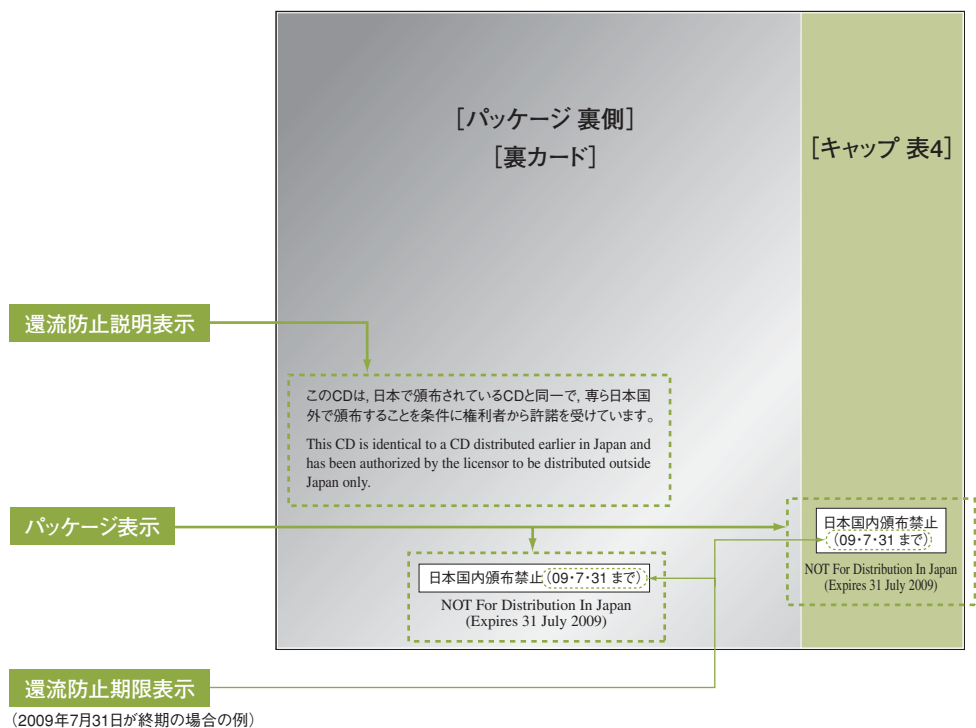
［パッケージ 裏側］
［裏カード］

［キャップ 表4］

還流防止説明表示

このCDは，日本で頒布されているCDと同一で，専ら日本国外で頒布することを条件に権利者から許諾を受けています。

This CD is identical to a CD distributed earlier in Japan and has been authorized by the licensor to be distributed outside Japan only.

パッケージ表示

日本国内頒布禁止（09･7･31 まで）
NOT For Distribution In Japan
(Expires 31 July 2009)

日本国内頒布禁止
（09･7･31 まで）
NOT For Distribution In Japan
(Expires 31 July 2009)

還流防止期限表示
（2009年7月31日が終期の場合の例）